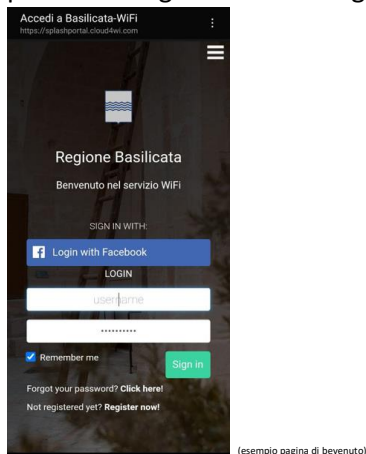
Accedi a Basilicata-WiFi
https://splashportal.cloud4wi.com

Regione Basilicata

Benvenuto nel servizio WiFi

SIGN IN WITH:

Login with Facebook

LOGIN

username

••••••••••

Remember me

Sign in

Forgot your password? Click here!

Not registered yet? Register now!

(esempio pagina di bevenuto)